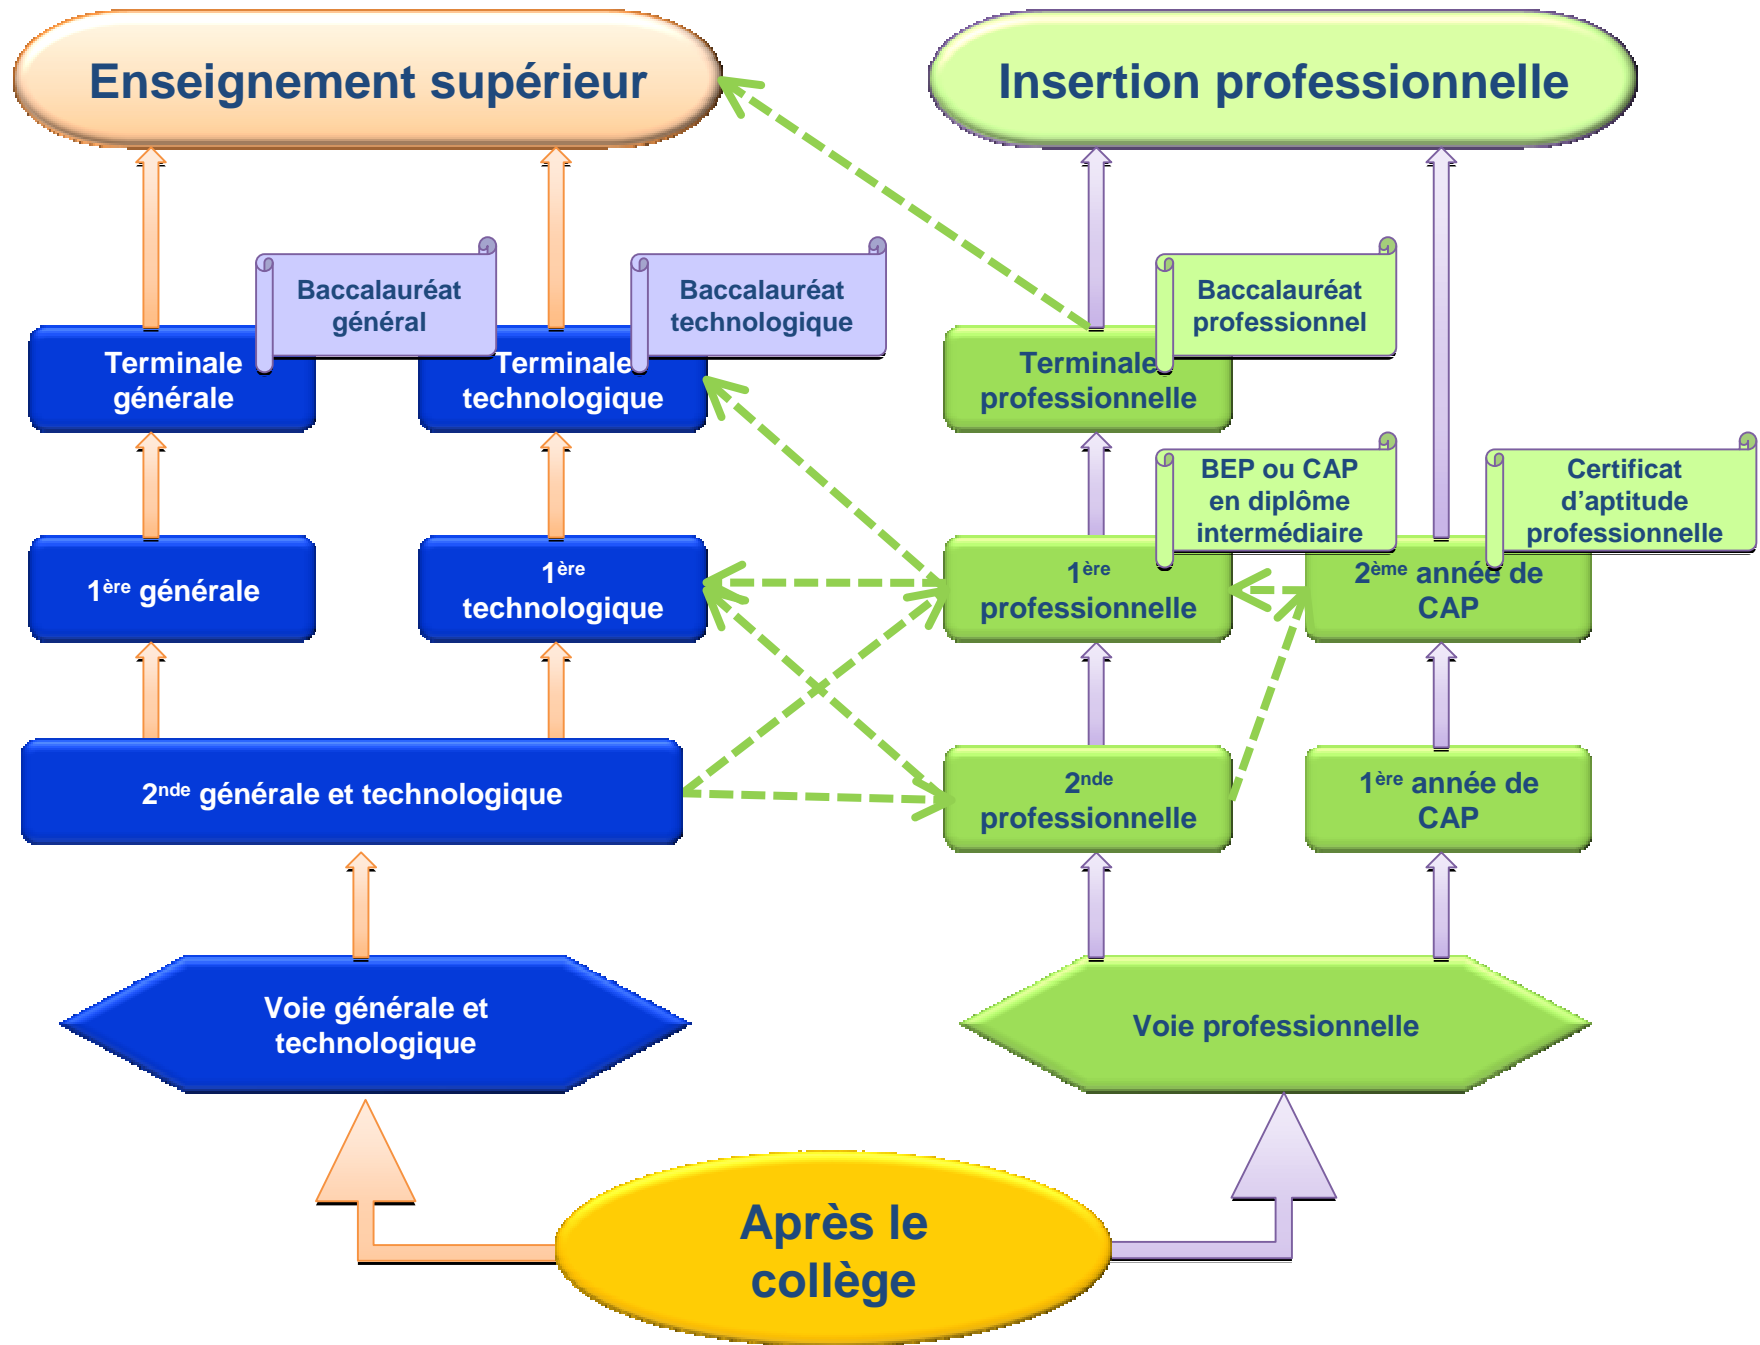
Enseignement supérieur

Insertion professionnelle

Baccalauréat général

Baccalauréat technologique

Baccalauréat professionnel

Terminale générale

Terminale technologique

Terminale professionnelle

BEP ou CAP en diplôme intermédiaire

Certificat d'aptitude professionnelle

1$^{ère}$ générale

1$^{ère}$ technologique

1$^{ère}$ professionnelle

2$^{ème}$ année de CAP

2$^{nde}$ générale et technologique

2$^{nde}$ professionnelle

1$^{ère}$ année de CAP

Voie générale et technologique

Voie professionnelle

Après le collège